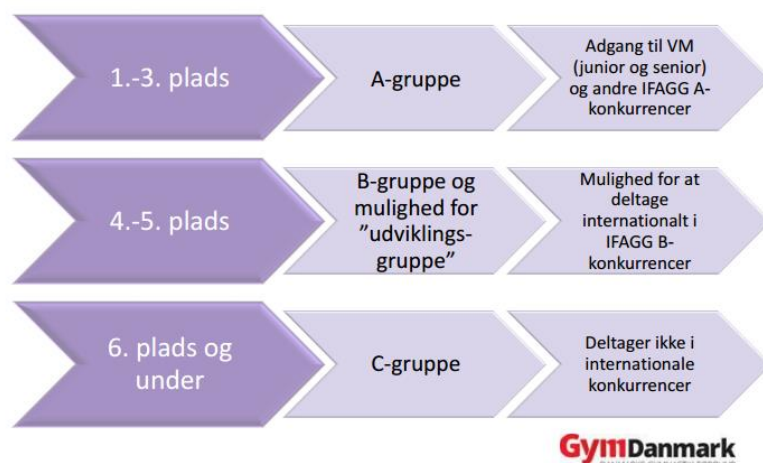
1.-3. plads

A-gruppe

Adgang til VM (junior og senior) og andre IFAGG A-konkurrencer

4.-5. plads

B-gruppe og mulighed for ”udviklings-gruppe”

Mulighed for at deltage internationalt i IFAGG B-konkurrencer

6. plads og under

C-gruppe

Deltager ikke i internationale konkurrencer

GymDanmark